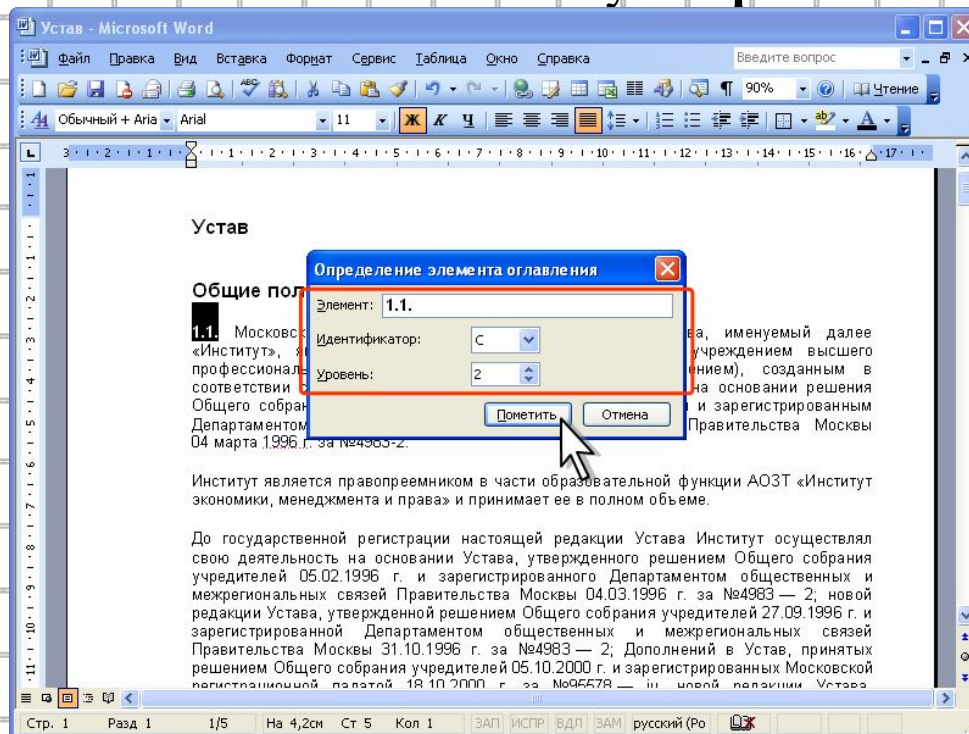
Устав - Microsoft Word

Файл Правка Вид Вставка Формат Сервис Таблица Окно Справка Введите вопрос

90% Чтение

Обычный + Aria Arial 11 Ж К Ч

Устав

Общие пол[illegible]

1.1. Московск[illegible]ва, именуемый далее «Институт», я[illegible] учреждением высшего профессионал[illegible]нием), созданным в соответствии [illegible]на основании решения Общего собран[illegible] и зарегистрированным Департаментом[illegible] Правительства Москвы 04 марта 1996 г. за №4983-2.

Определение элемента оглавления

Элемент: 1.1.

Идентификатор: C

Уровень: 2

Пометить Отмена

Институт является правопреемником в части образовательной функции АОЗТ «Институт экономики, менеджмента и права» и принимает ее в полном объеме.

До государственной регистрации настоящей редакции Устава Институт осуществлял свою деятельность на основании Устава, утвержденного решением Общего собрания учредителей 05.02.1996 г. и зарегистрированного Департаментом общественных и межрегиональных связей Правительства Москвы 04.03.1996 г. за №4983 — 2; новой редакции Устава, утвержденной решением Общего собрания учредителей 27.09.1996 г. и зарегистрированной Департаментом общественных и межрегиональных связей Правительства Москвы 31.10.1996 г. за №4983 — 2; Дополнений в Устав, принятых решением Общего собрания учредителей 05.10.2000 г. и зарегистрированных Московской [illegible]

Стр. 1 Разд 1 1/5 На 4,2см Ст 5 Кол 1 ЗАП ИСПР ВДЛ ЗАМ русский (Ро